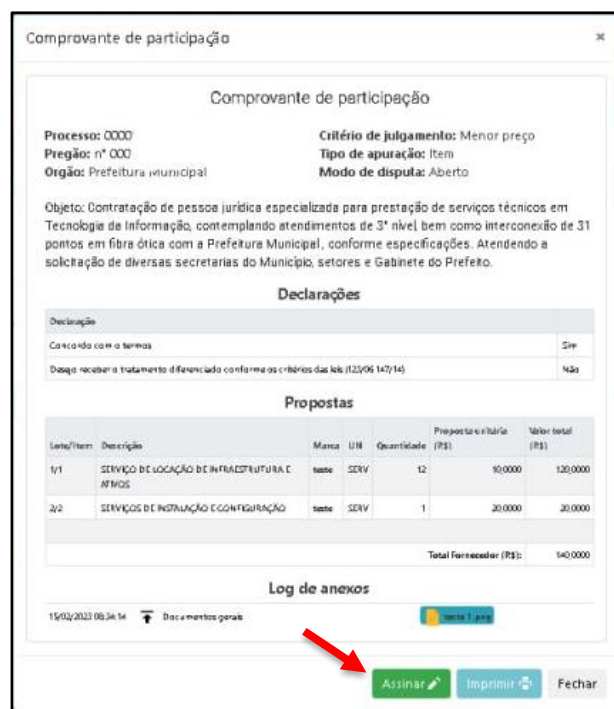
Comprovante de participação

×

Comprovante de participação

**Processo:** 0000
**Pregão:** nº 000
**Orgão:** Prefeitura Municipal

**Critério de julgamento:** Menor preço
**Tipo de apuração:** Item
**Modo de disputa:** Aberto

Objeto: Contratação de pessoa jurídica especializada para prestação de serviços técnicos em Tecnologia da Informação, contemplando atendimentos de 3º nível bem como interconexão de 31 pontos em fibra ótica com a Prefeitura Municipal, conforme especificações. Atendendo a solicitação de diversas secretarias do Município, setores e Gabinete do Prefeito.

Declarações

| Declaração | |
|---|---|
| Concorda com os termos | Sim |
| Deseja receber o tratamento diferenciado conforme os critérios das leis (123/06 147/14) | Não |

Propostas

| Lote/Item | Descrição | Marca | UN | Quantidade | Proposta unitária (R$) | Valor total (R$) |
|---|---|---|---|---|---|---|
| 1/1 | SERVIÇO DE LOCAÇÃO DE INFRAESTRUTURA E ATIVOS | teste | SERV | 12 | 10,0000 | 120,0000 |
| 2/2 | SERVIÇOS DE INSTALAÇÃO E CONFIGURAÇÃO | teste | SERV | 1 | 20,0000 | 20,0000 |
| | | | | | Total Fornecedor (R$): | 140,0000 |

Log de anexos

15/02/2023 08:34:14 Documentos gerais teste 1.png

Assinar Imprimir Fechar